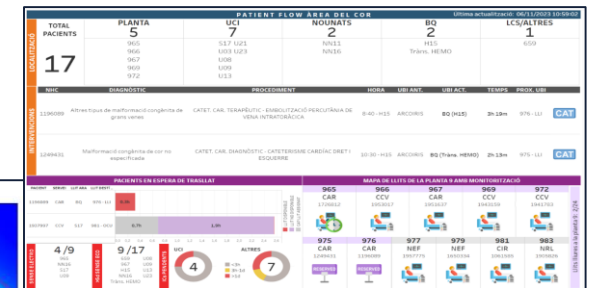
PATIENT FLOW ÀREA DEL COR

Última actualització: 06/11/2023 10:59:02

LOCALITZACIÓ

TOTAL PACIENTS

17

PLANTA

5

965
966
967
969
972

UCI

7

517 U21
U03 U23
U08
U09
U13

NOUNATS

2

NN13
NN16

BQ

2

H15
Tràns. HEMO

LCS/ALTRES

1

659

INTERVENCIONS

| NHC | DIAGNÒSTIC | PROCEDIMENT | HORA | UBI ANT. | UBI ACT. | TEMPS | PROX. UBI | |
|---|---|---|---|---|---|---|---|---|
| 1196089 | Altres tipus de malformació congènita de grans venes | CATET. CAR. TERAPÈUTIC - EMBOLITZACIÓ PERCUTÀNIA DE VENA INTRATORÀCICA | 9:40 - H15 | ARCOIRIS | BQ (H15) | 3h 19m | 976 - LI/ | CAT |
| 1249431 | Malformació congènita de cor no especificada | CATET. CAR. DIAGNÒSTIC - CATETERISME CARDÍAC DRET I ESQUERRE | 10:30 - H15 | ARCOIRIS | BQ (Tràns. HEMO) | 2h 19m | 976 - LI/ | CAT |

PACIENTS EN ESPERA DE TRASLLAT

| PACIENT | SERVEI | LLIT ANA | LLIT DEST. | | |
|---|---|---|---|---|---|
| 1249404 | CAR | BQ | 970 - LI/ | 0,25 | |
| 1607497 | CCV | 517 | 981 - 003/ | 0,75 | 1,00 |

MAPA DE LLITS DE LA PLANTA 9 AMB MONITORITZACIÓ

| 965 | 966 | 967 | 969 | 972 |
|---|---|---|---|---|
| CAR | CCV | CAR | CCV | CAR |
| 1728002 | 1953017 | 1953027 | 1949559 | 1941783 |

| 975 | 976 | 977 | 979 | 981 | 983 |
|---|---|---|---|---|---|
| CAR | CCV | NEF | NEF | CIR | NRL |
| 1249431 | | 2057775 | 1933034 | 2061505 | 2059826 |

RESERVAT RESERVAT

4/9
965
966
517
U14

9/17
969
U03
U06
Tràns. HEMO

UCI
4

ALTRES
7